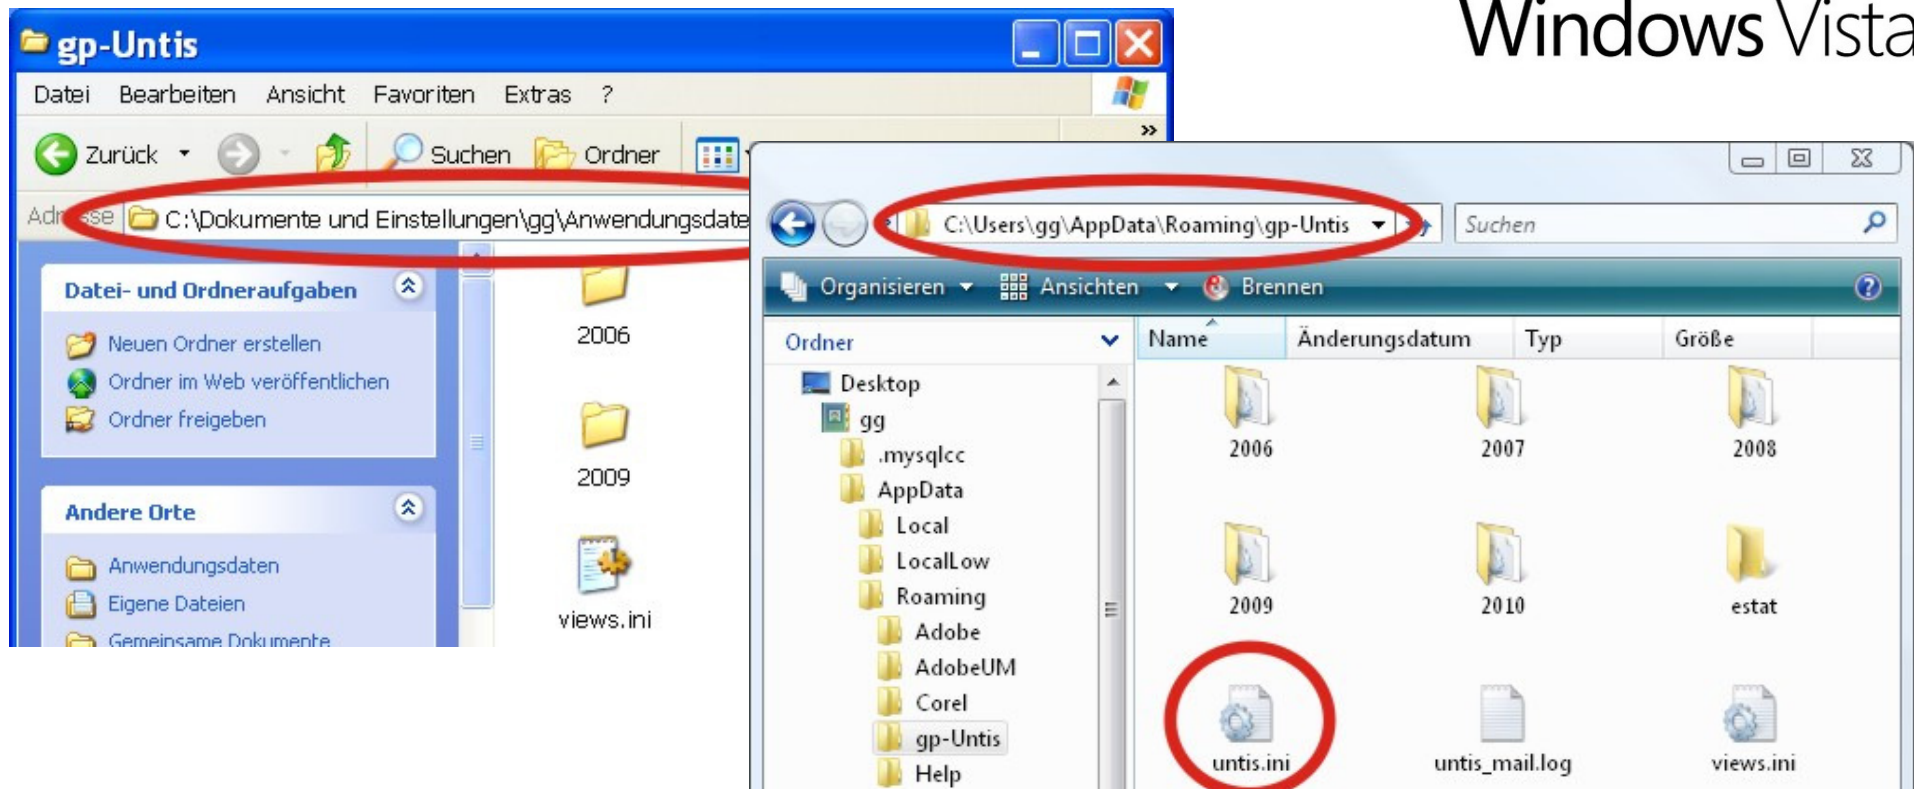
Windows Vista

gp-Untis

Datei Bearbeiten Ansicht Favoriten Extras ?

Zurück Suchen Ordner

Adresse C:\Dokumente und Einstellungen\gg\Anwendungsdate

Datei- und Ordneraufgaben

Neuen Ordner erstellen
Ordner im Web veröffentlichen
Ordner freigeben

Andere Orte

Anwendungsdaten
Eigene Dateien
Gemeinsame Dokumente

2006
2009
views.ini

C:\Users\gg\AppData\Roaming\gp-Untis

Suchen

Organisieren Ansichten Brennen

Ordner

Desktop
gg
.mysqlcc
AppData
Local
LocalLow
Roaming
Adobe
AdobeUM
Corel
gp-Untis
Help

| Name | Änderungsdatum | Typ | Größe |
|---|---|---|---|

2006 2007 2008
2009 2010 estat
untis.ini untis_mail.log views.ini